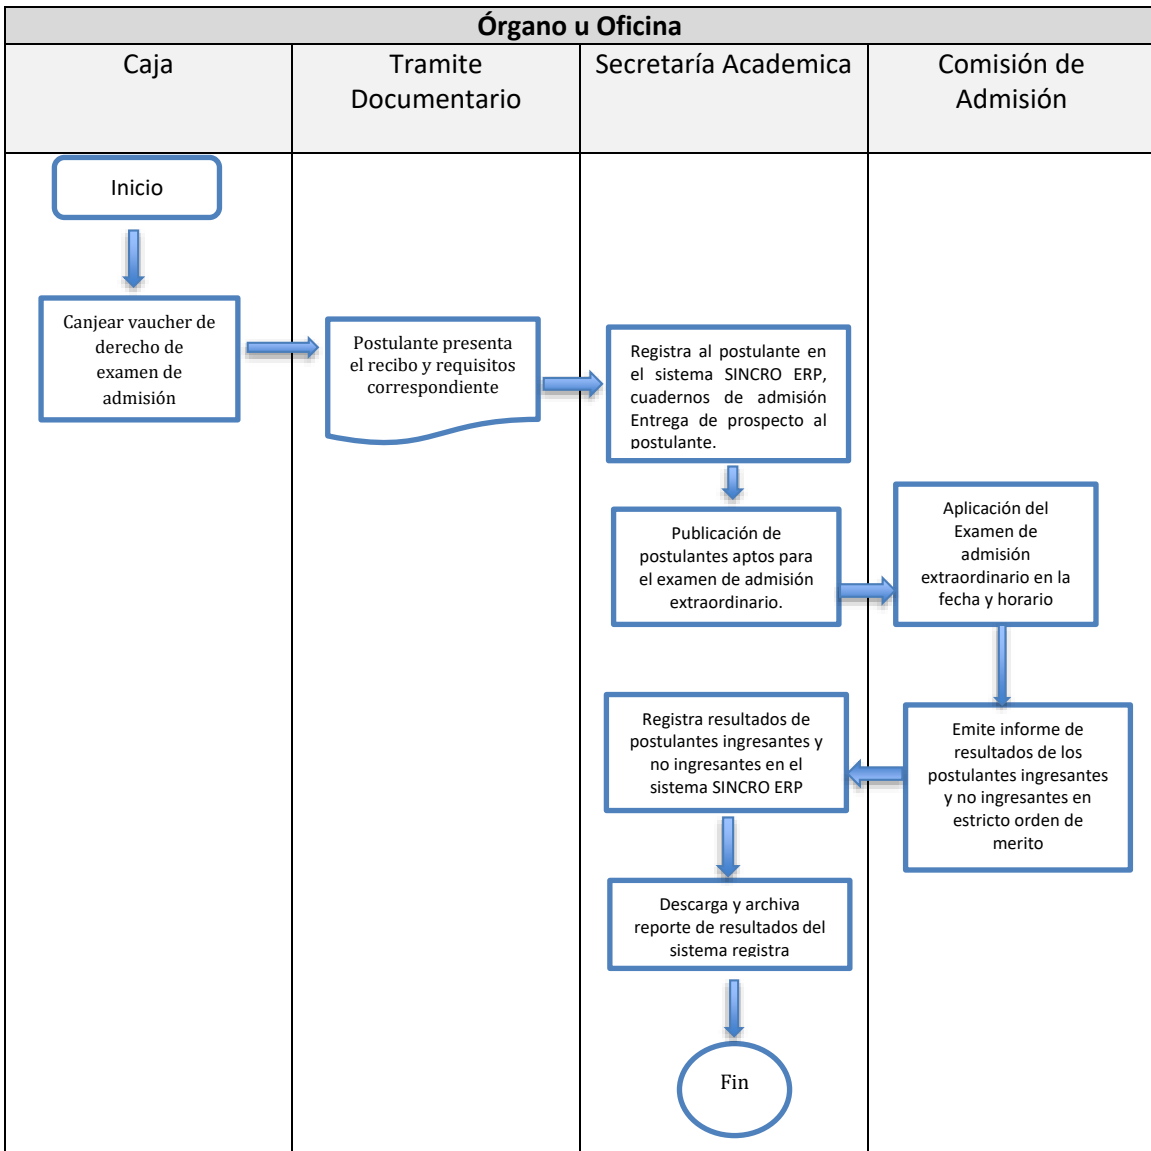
Órgano u Oficina

| Caja | Tramite Documentario | Secretaría Academica | Comisión de Admisión |
|---|---|---|---|

Inicio

Canjear vaucher de derecho de examen de admisión

Postulante presenta el recibo y requisitos correspondiente

Registra al postulante en el sistema SINCRO ERP, cuadernos de admisión Entrega de prospecto al postulante.

Publicación de postulantes aptos para el examen de admisión extraordinario.

Aplicación del Examen de admisión extraordinario en la fecha y horario

Emite informe de resultados de los postulantes ingresantes y no ingresantes en estricto orden de merito

Registra resultados de postulantes ingresantes y no ingresantes en el sistema SINCRO ERP

Descarga y archiva reporte de resultados del sistema registra

Fin